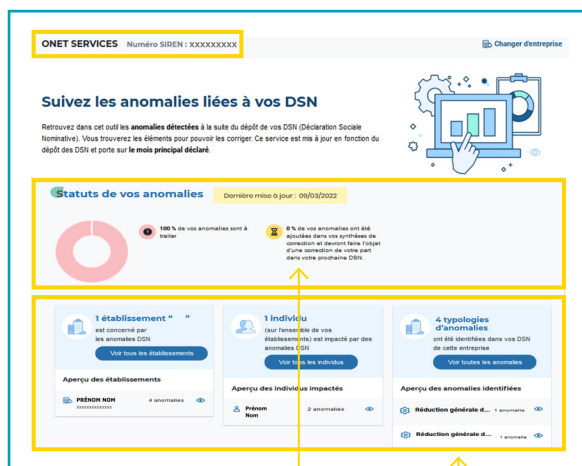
ONET SERVICES Numéro SIREN : XXXXXXXXX

Changer d'entreprise

Suivez les anomalies liées à vos DSN

Retrouvez dans cet outil les anomalies détectées à la suite du dépôt de vos DSN (Déclaration Sociale Nominative). Vous trouverez les éléments pour pouvoir les corriger. Ce service est mis à jour en fonction du dépôt des DSN et porte sur le mois principal déclaré.

Statuts de vos anomalies

Dernière mise à jour : 09/03/2022

100 % de vos anomalies sont à traiter

0 % de vos anomalies ont été ajoutées dans vos synthèses de correction et devront faire l'objet d'une correction de votre part dans votre prochaine DSN.

1 établissement " " est concerné par les anomalies DSN

Voir tous les établissements

Aperçu des établissements

PRÉNOM NOM XXXXXXXXXXXXXX 4 anomalies

1 individu (sur l'ensemble de vos établissements) est impacté par des anomalies DSN

Voir tous les individus

Aperçu des individus impactés

Prénom Nom 2 anomalies

4 typologies d'anomalies ont été identifiées dans vos DSN de cette entreprise

Voir toutes les anomalies

Aperçu des anomalies identifiées

Réduction générale d... 1 anomalie

Réduction générale d... 1 anomalie